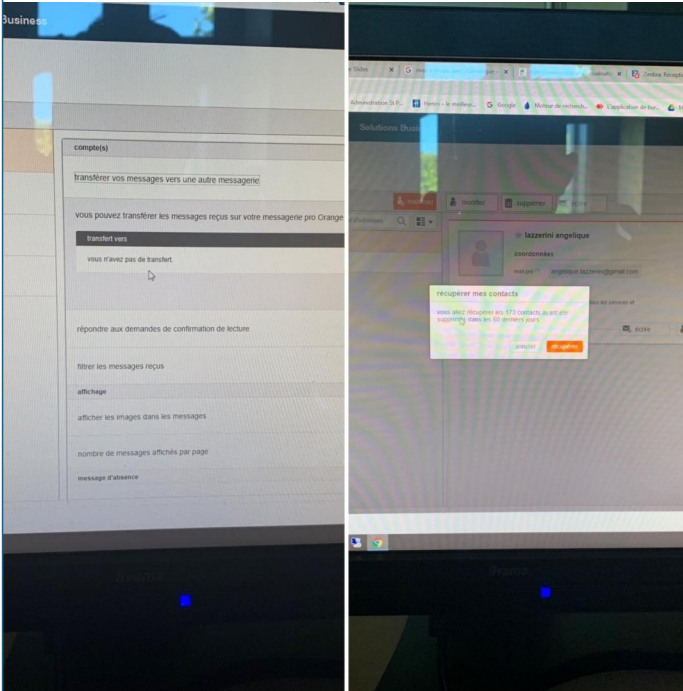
Business

compte(s)

transférer vos messages vers une autre messagerie

vous pouvez transférer les messages reçus sur votre messagerie pro Orange

transfert vers

vous n'avez pas de transfert.

répondre aux demandes de confirmation de lecture

filtrer les messages reçus

affichage

afficher les images dans les messages

nombre de messages affichés par page

message d'absence

Slides | Google | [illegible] | Zimbra: Réception

Administration SI P... | Hanvs - le meilleu... | Google | Moteur de recherch... | L'application de bur...

Solutions Busi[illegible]

modifier | supprimer | écrire

lazzerini angelique

coordonnées

mail pro : angelique.lazzerini@gmail.com

récupérer mes contacts

vous avez récupéré les 173 contacts ayant été supprimés dans les 60 derniers jours

annuler | récupérer

écrire